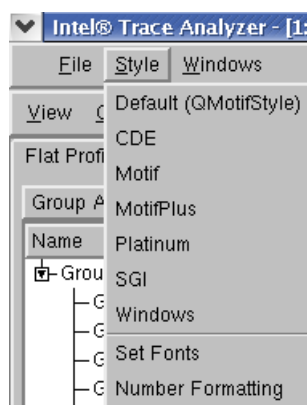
Intel® Trace Analyzer - [1:

File Style Windows

View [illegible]

Flat Profi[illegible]

Group A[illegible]

Name

Grou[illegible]

G

G

G

G

G

Default (QMotifStyle)

CDE

Motif

MotifPlus

Platinum

SGI

Windows

Set Fonts

Number Formatting